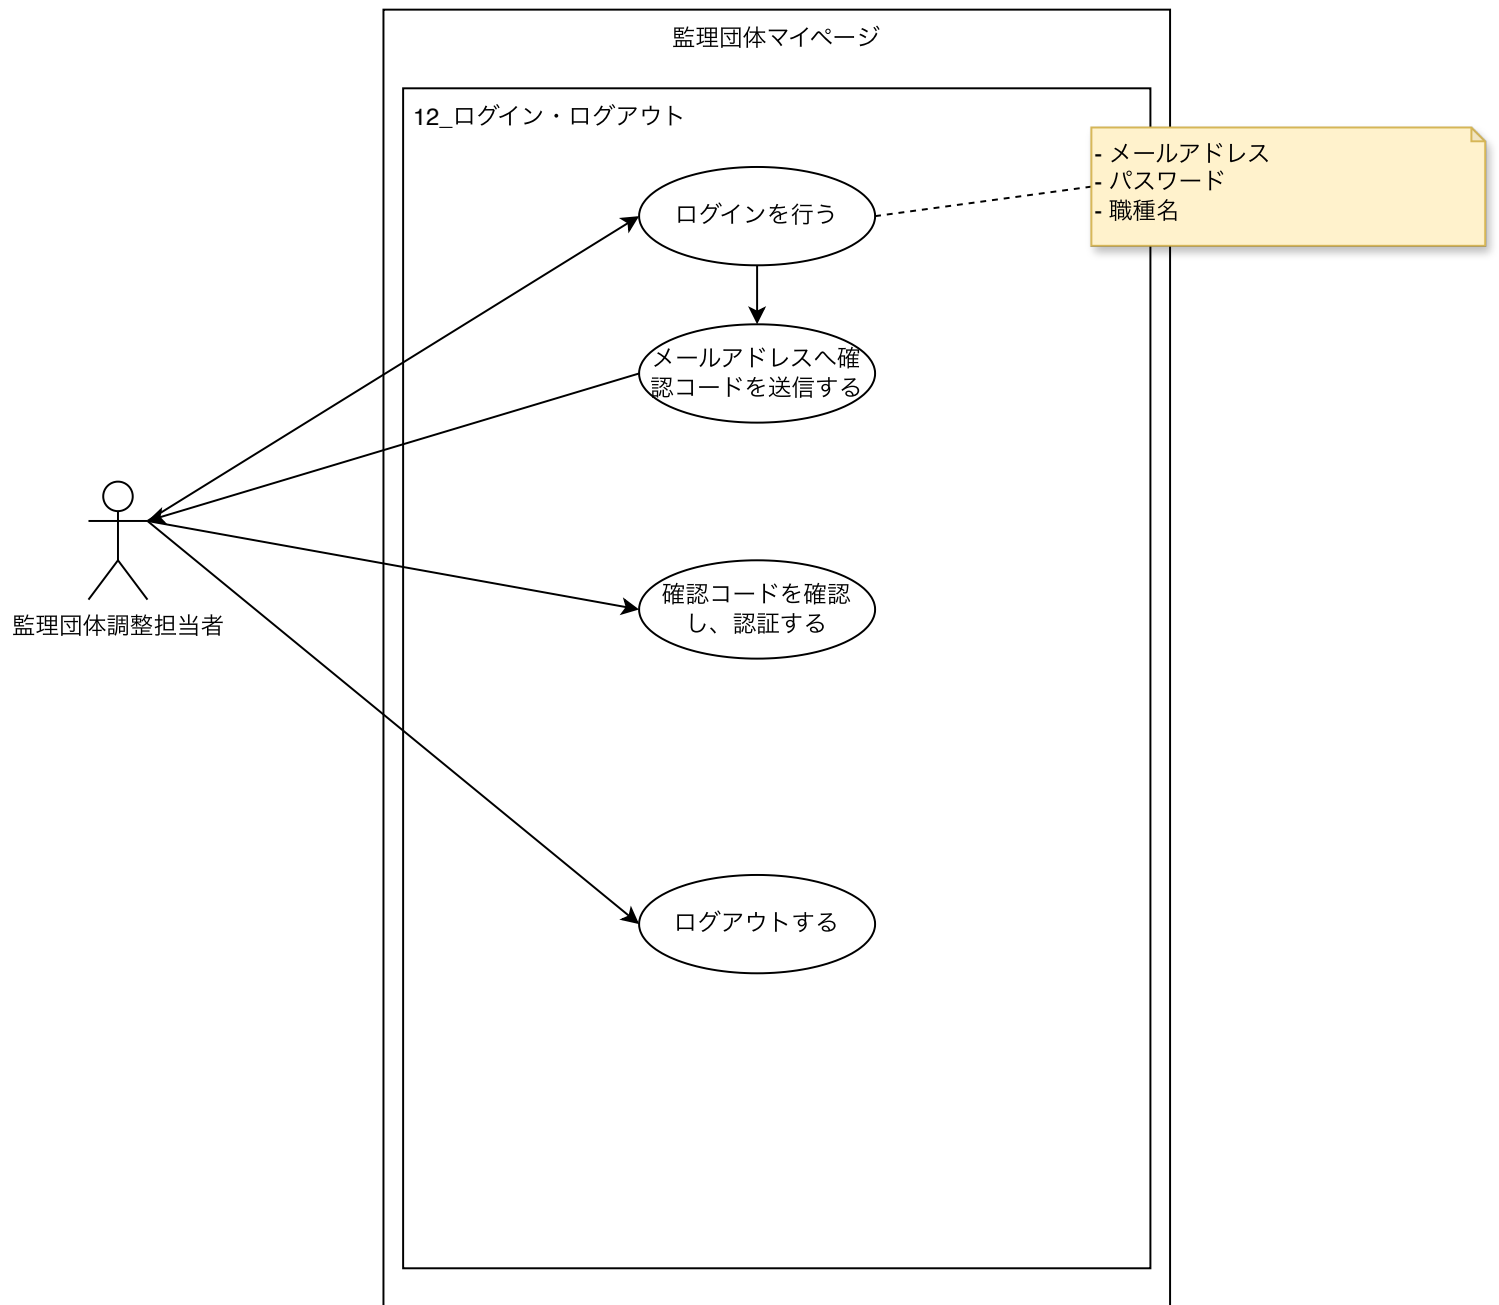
監理団体マイページ

12_ログイン・ログアウト

- メールアドレス
- パスワード
- 職種名

ログインを行う

メールアドレスへ確認コードを送信する

監理団体調整担当者

確認コードを確認し、認証する

ログアウトする